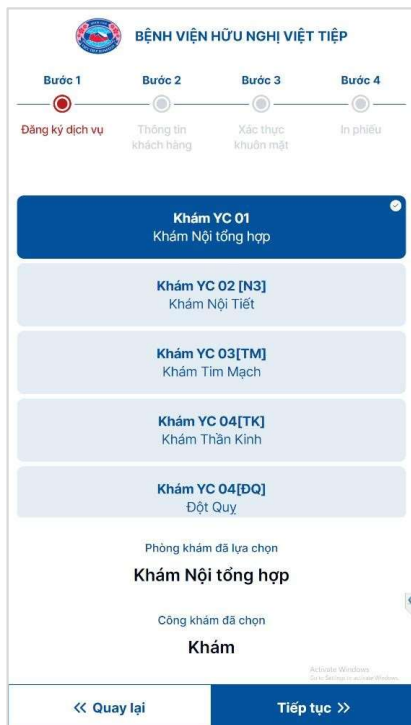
BỆNH VIỆN HỮU NGHỊ VIỆT TIỆP

Bước 1
Đăng ký dịch vụ

Bước 2
Thông tin khách hàng

Bước 3
Xác thực khuôn mặt

Bước 4
In phiếu

Khám YC 01
Khám Nội tổng hợp

Khám YC 02 [N3]
Khám Nội Tiết

Khám YC 03[TM]
Khám Tim Mạch

Khám YC 04[TK]
Khám Thần Kinh

Khám YC 04[ĐQ]
Đột Quỵ

Phòng khám đã lựa chọn
Khám Nội tổng hợp

Công khám đã chọn
Khám

Activate Windows
Go to Settings to activate Windows.

« Quay lại

Tiếp tục »